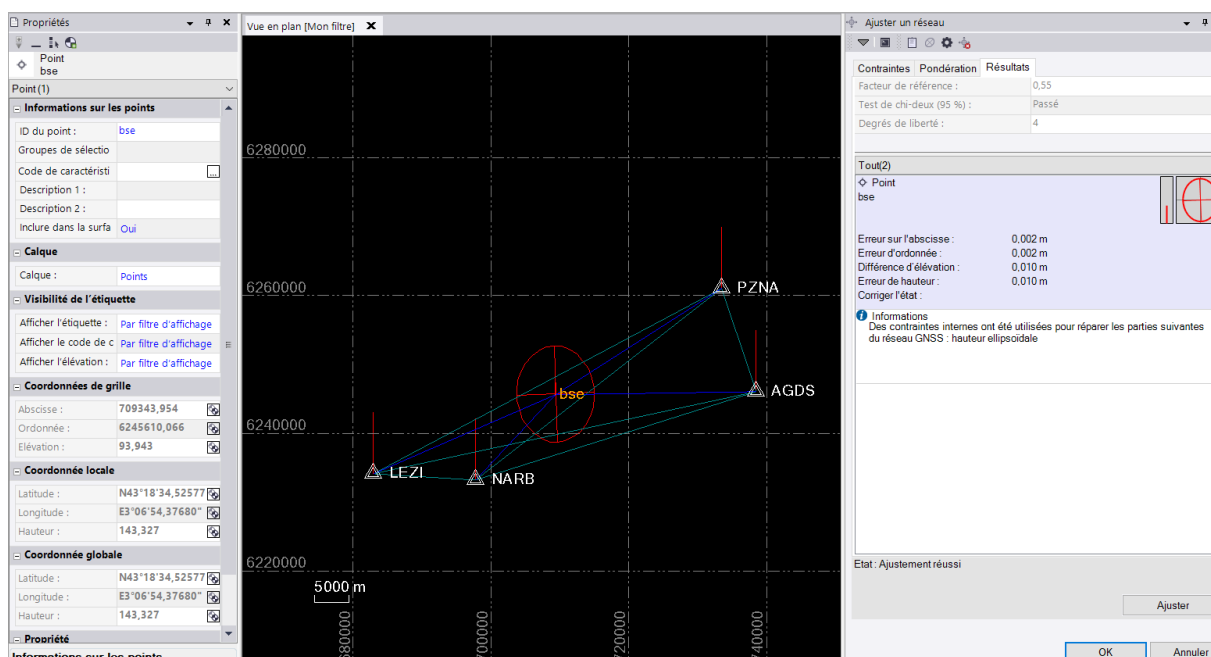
Propriétés
Point
bse
Point (1)
Informations sur les points
ID du point : bse
Groupes de sélectio
Code de caractéristi
Description 1 :
Description 2 :
Inclure dans la surfa Oui
Calque
Calque : Points
Visibilité de l'étiquette
Afficher l'étiquette : Par filtre d'affichage
Afficher le code de c Par filtre d'affichage
Afficher l'élévation : Par filtre d'affichage
Coordonnées de grille
Abscisse : 709343,954
Ordonnée : 6245610,066
Élévation : 93,943
Coordonnée locale
Latitude : N43°18'34,52577
Longitude : E3°06'54,37680"
Hauteur : 143,327
Coordonnée globale
Latitude : N43°18'34,52577
Longitude : E3°06'54,37680"
Hauteur : 143,327
Propriété
Informations sur les points

Vue en plan [Mon filtre]
6280000
6260000
6240000
6220000
PZNA
AGDS
bse
LEZI
NARB
5000 m
680000
700000
720000
740000

Ajuster un réseau
Contraintes Pondération Résultats
Facteur de référence : 0,55
Test de chi-deux (95 %) : Passé
Degrés de liberté : 4
Tout(2)
Point
bse
Erreur sur l'abscisse : 0,002 m
Erreur d'ordonnée : 0,002 m
Différence d'élévation : 0,010 m
Erreur de hauteur : 0,010 m
Corriger l'état :
Informations
Des contraintes internes ont été utilisées pour réparer les parties suivantes du réseau GNSS : hauteur ellipsoïdale
Etat : Ajustement réussi
Ajuster
OK
Annuler